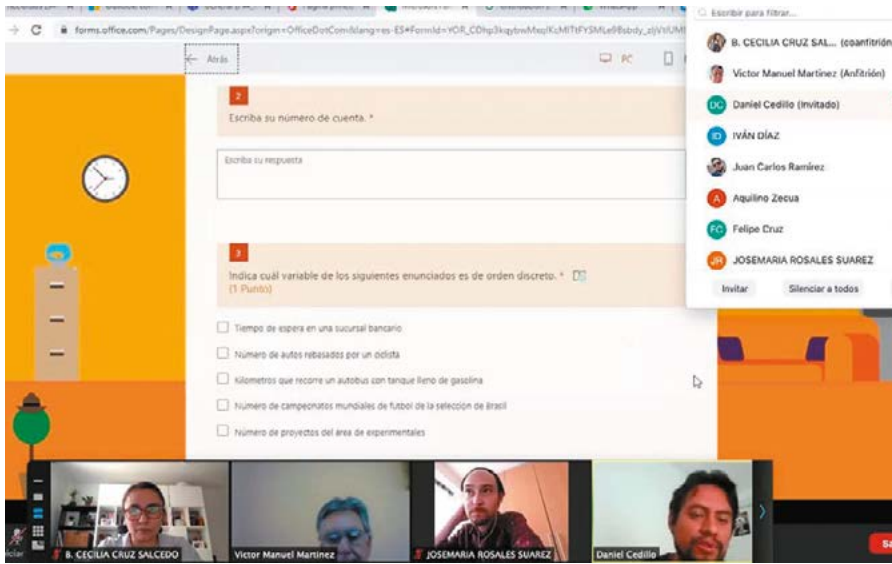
forms.office.com/Pages/DesignPage.aspx?origin=OfficeDotCom&lang=es-ES#FormId=YOR_CDhp3kqybwMeqIKcMlTtFYSMLe9Bsbdy_zjVtUM

Atrás

PC

2

Escriba su número de cuenta. *

Escriba su respuesta

3

Indica cuál variable de los siguientes enunciados es de orden discreto. *

(1 Punto)

Tiempo de espera en una sucursal bancario

Número de autos rebasados por un ciclista

Kilometros que recorre un autobus con tanque lleno de gasolina

Número de campeonatos mundiales de futbol de la selección de Brasil

Número de proyectos del área de experimentales

Escribir para filtrar...

B. CECILIA CRUZ SAL... (coanfitrión)

Victor Manuel Martínez (Anfitrión)

DC Daniel Cedillo (Invitado)

ID IVÁN DÍAZ

Juan Carlos Ramírez

A Aquilino Zecua

FC Felipe Cruz

JR JOSEMARIA ROSALES SUAREZ

Invitar

Silenciar a todos

B. CECILIA CRUZ SALCEDO

Victor Manuel Martinez

JOSEMARIA ROSALES SUAREZ

Daniel Cedillo